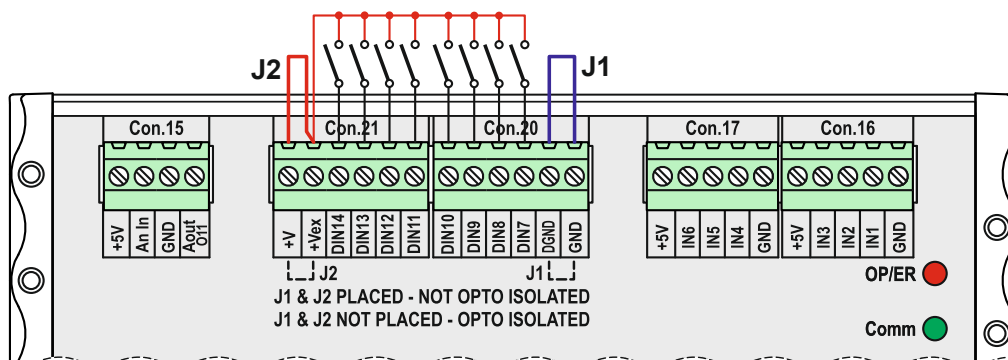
J2
J1
Con.15
Con.21
Con.20
Con.17
Con.16
+5V
An In
GND
Aout O11
+V
+Vex
DIN14
DIN13
DIN12
DIN11
DIN10
DIN9
DIN8
DIN7
DGND
GND
+5V
IN6
IN5
IN4
GND
+5V
IN3
IN2
IN1
GND
J2
J1
J1 & J2 PLACED - NOT OPTO ISOLATED
J1 & J2 NOT PLACED - OPTO ISOLATED
OP/ER
Comm